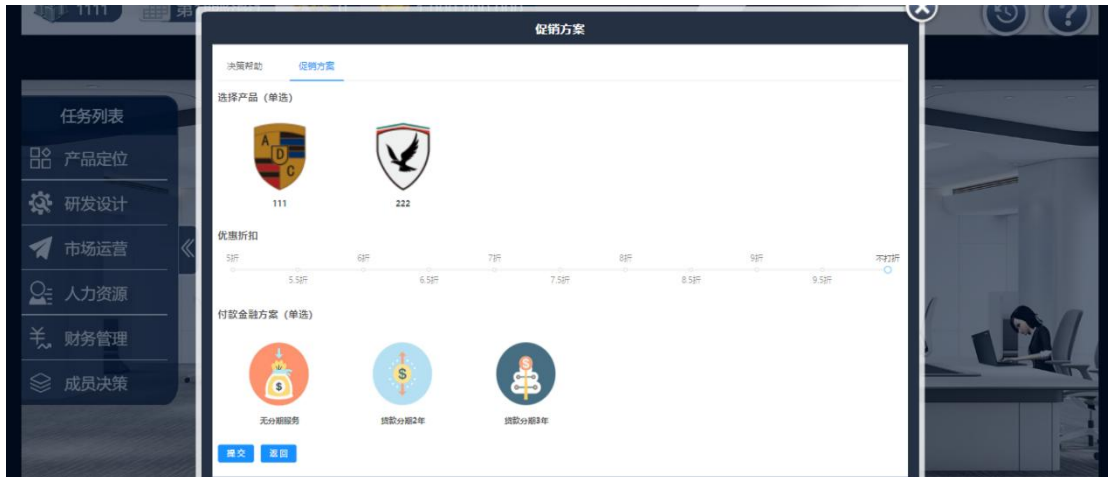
1111 第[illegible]

促销方案

决策帮助 促销方案

选择产品（单选）

A D C

111

222

优惠折扣

5折 6折 7折 8折 9折 不打折

5.5折 6.5折 7.5折 8.5折 9.5折

付款金融方案（单选）

$

无分期服务

$

贷款分期2年

$

贷款分期3年

提交 返回

任务列表

产品定位

研发设计

市场运营

人力资源

财务管理

成员决策